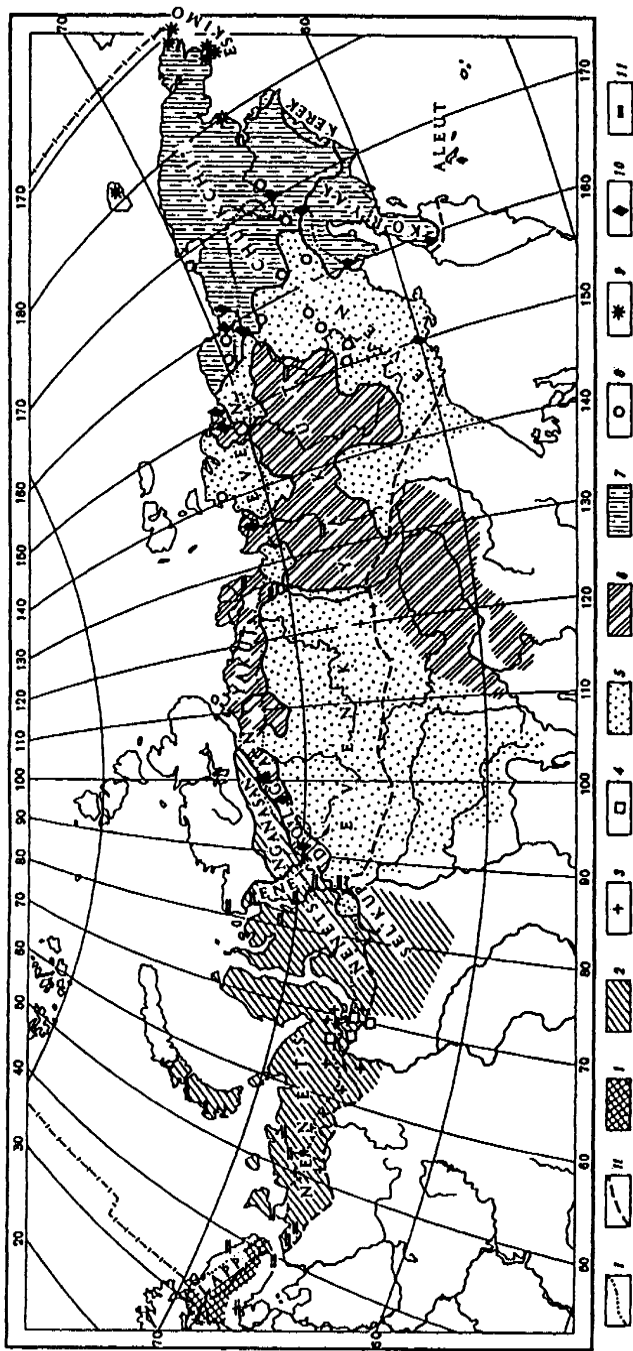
ESKIMO
ALEUT
KEREK
KORYAK
CHUKCHI
EVEN
EVENK
YAKUT
DOLGAN
NGANASAN
ENETS
NENETS
SELKUP
LAPPS
70
60
50
20
30
40
50
60
70
80
90
100
110
120
130
140
150
160
170
180
170
160
170
I
II
1
2
3
4
5
6
7
8
9
10
11